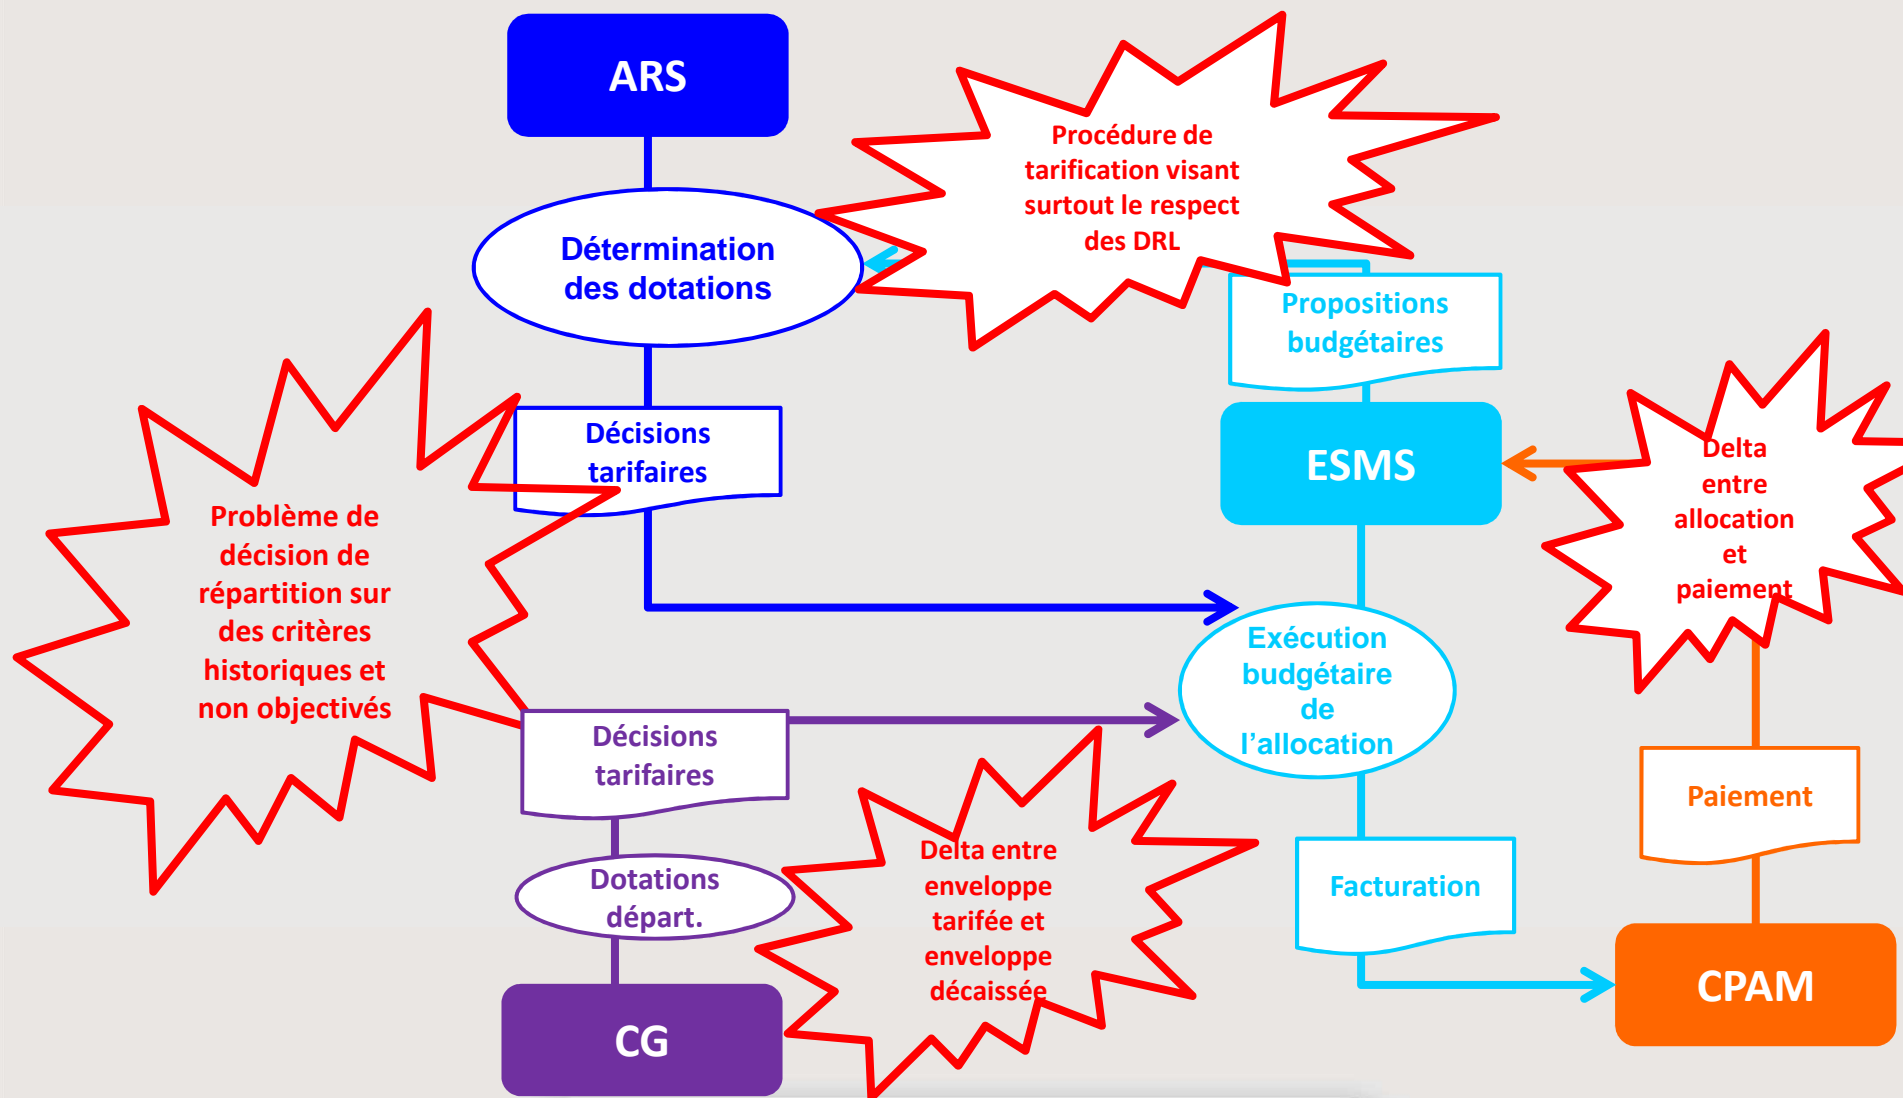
ARS

Détermination des dotations

Procédure de tarification visant surtout le respect des DRL

Propositions budgétaires

Décisions tarifaires

ESMS

Delta entre allocation et paiement

Problème de décision de répartition sur des critères historiques et non objectivés

Exécution budgétaire de l'allocation

Décisions tarifaires

Paiement

Dotations départ.

Delta entre enveloppe tarifée et enveloppe décaissée

Facturation

CG

CPAM